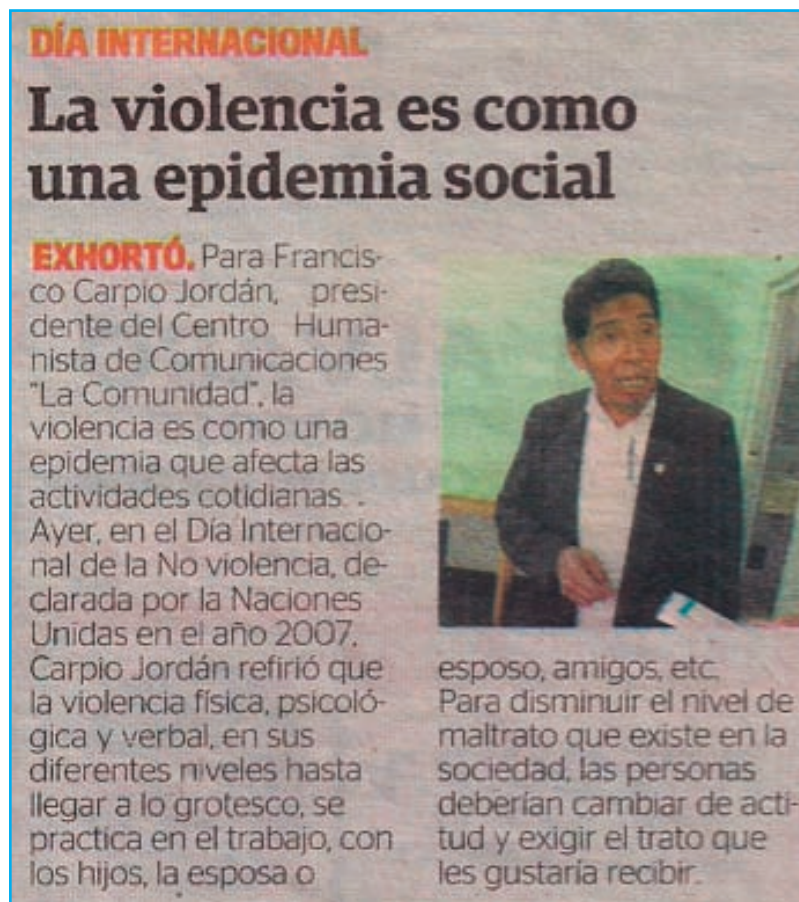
DÍA INTERNACIONAL

La violencia es como una epidemia social

EXHORTÓ. Para Francisco Carpio Jordán, presidente del Centro Humanista de Comunicaciones "La Comunidad", la violencia es como una epidemia que afecta las actividades cotidianas .

Ayer, en el Día Internacional de la No violencia, declarada por la Naciones Unidas en el año 2007, Carpio Jordán refirió que la violencia física, psicológica y verbal, en sus diferentes niveles hasta llegar a lo grotesco, se practica en el trabajo, con los hijos, la esposa o esposo, amigos, etc.

Para disminuir el nivel de maltrato que existe en la sociedad, las personas deberían cambiar de actitud y exigir el trato que les gustaría recibir.